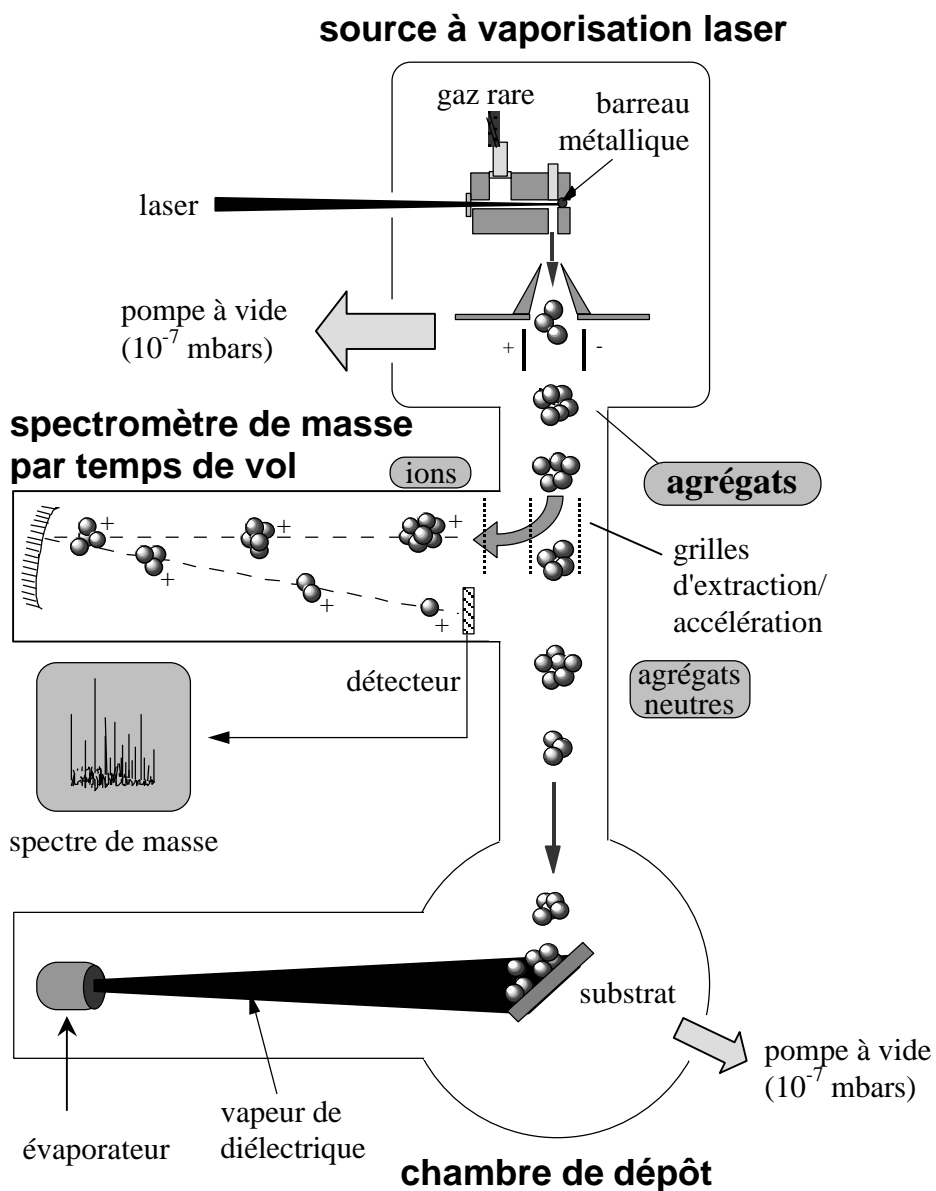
source à vaporisation laser

gaz rare

barreau métallique

laser

pompe à vide ($10^{-7}$ mbars)

+

-

spectromètre de masse par temps de vol

ions

agrégats

+

+

+

+

+

+

grilles d'extraction/ accélération

détecteur

agrégats neutres

spectre de masse

substrat

pompe à vide ($10^{-7}$ mbars)

vapeur de diélectrique

évaporateur

chambre de dépôt